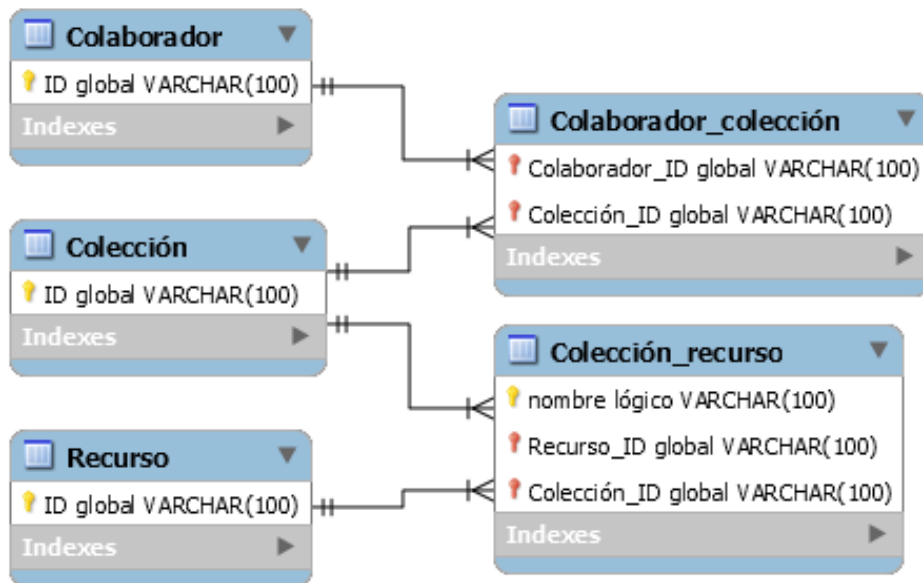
Colaborador
ID global VARCHAR(100)
Indexes

Colaborador_colección
Colaborador_ID global VARCHAR(100)
Colección_ID global VARCHAR(100)
Indexes

Colección
ID global VARCHAR(100)
Indexes

Colección_recurso
nombre lógico VARCHAR(100)
Recurso_ID global VARCHAR(100)
Colección_ID global VARCHAR(100)
Indexes

Recurso
ID global VARCHAR(100)
Indexes